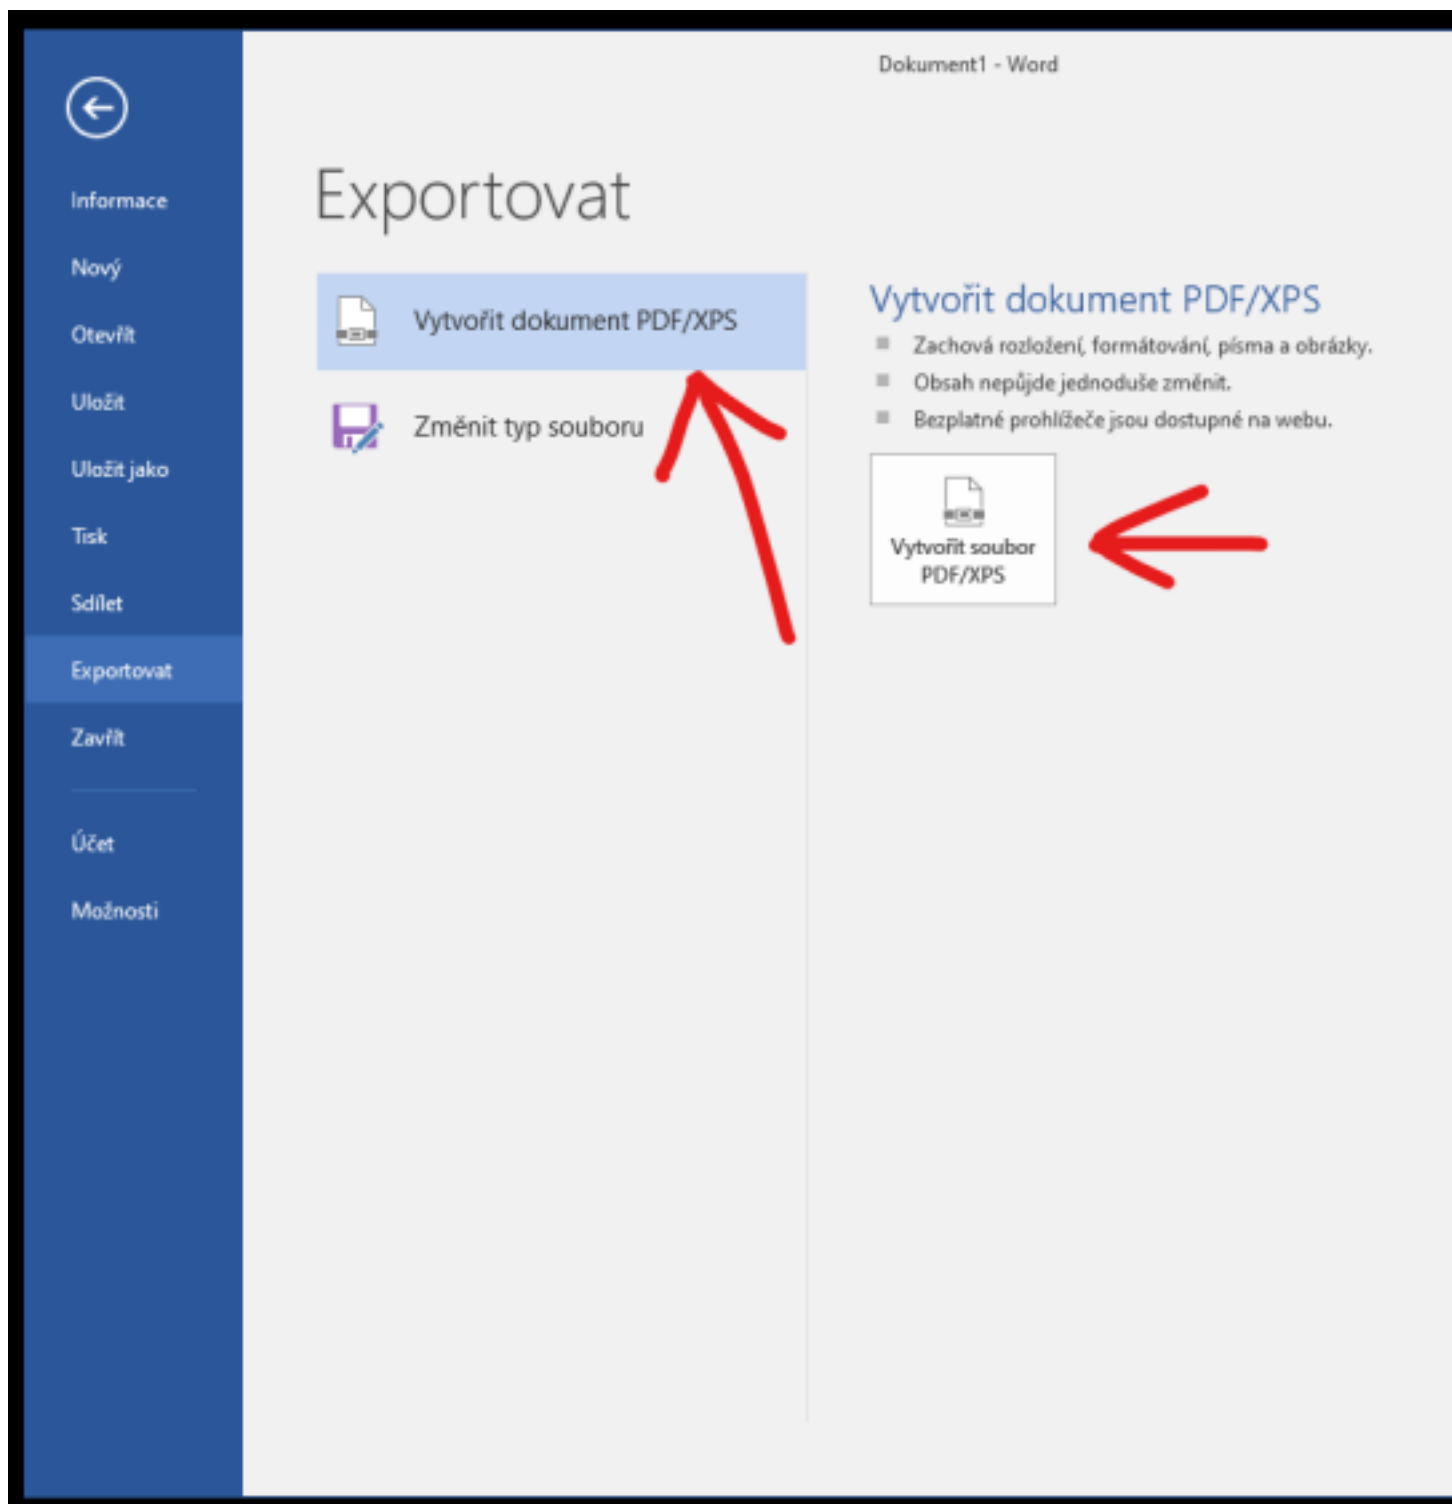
Dokument1 - Word

Informace
Nový
Otevřít
Uložit
Uložit jako
Tisk
Sdílet
Exportovat
Zavřít
Účet
Možnosti

Exportovat

Vytvořit dokument PDF/XPS
Změnit typ souboru

Vytvořit dokument PDF/XPS
Zachová rozložení, formátování, písma a obrázky.
Obsah nepůjde jednoduše změnit.
Bezplatné prohlížeče jsou dostupné na webu.

Vytvořit soubor PDF/XPS